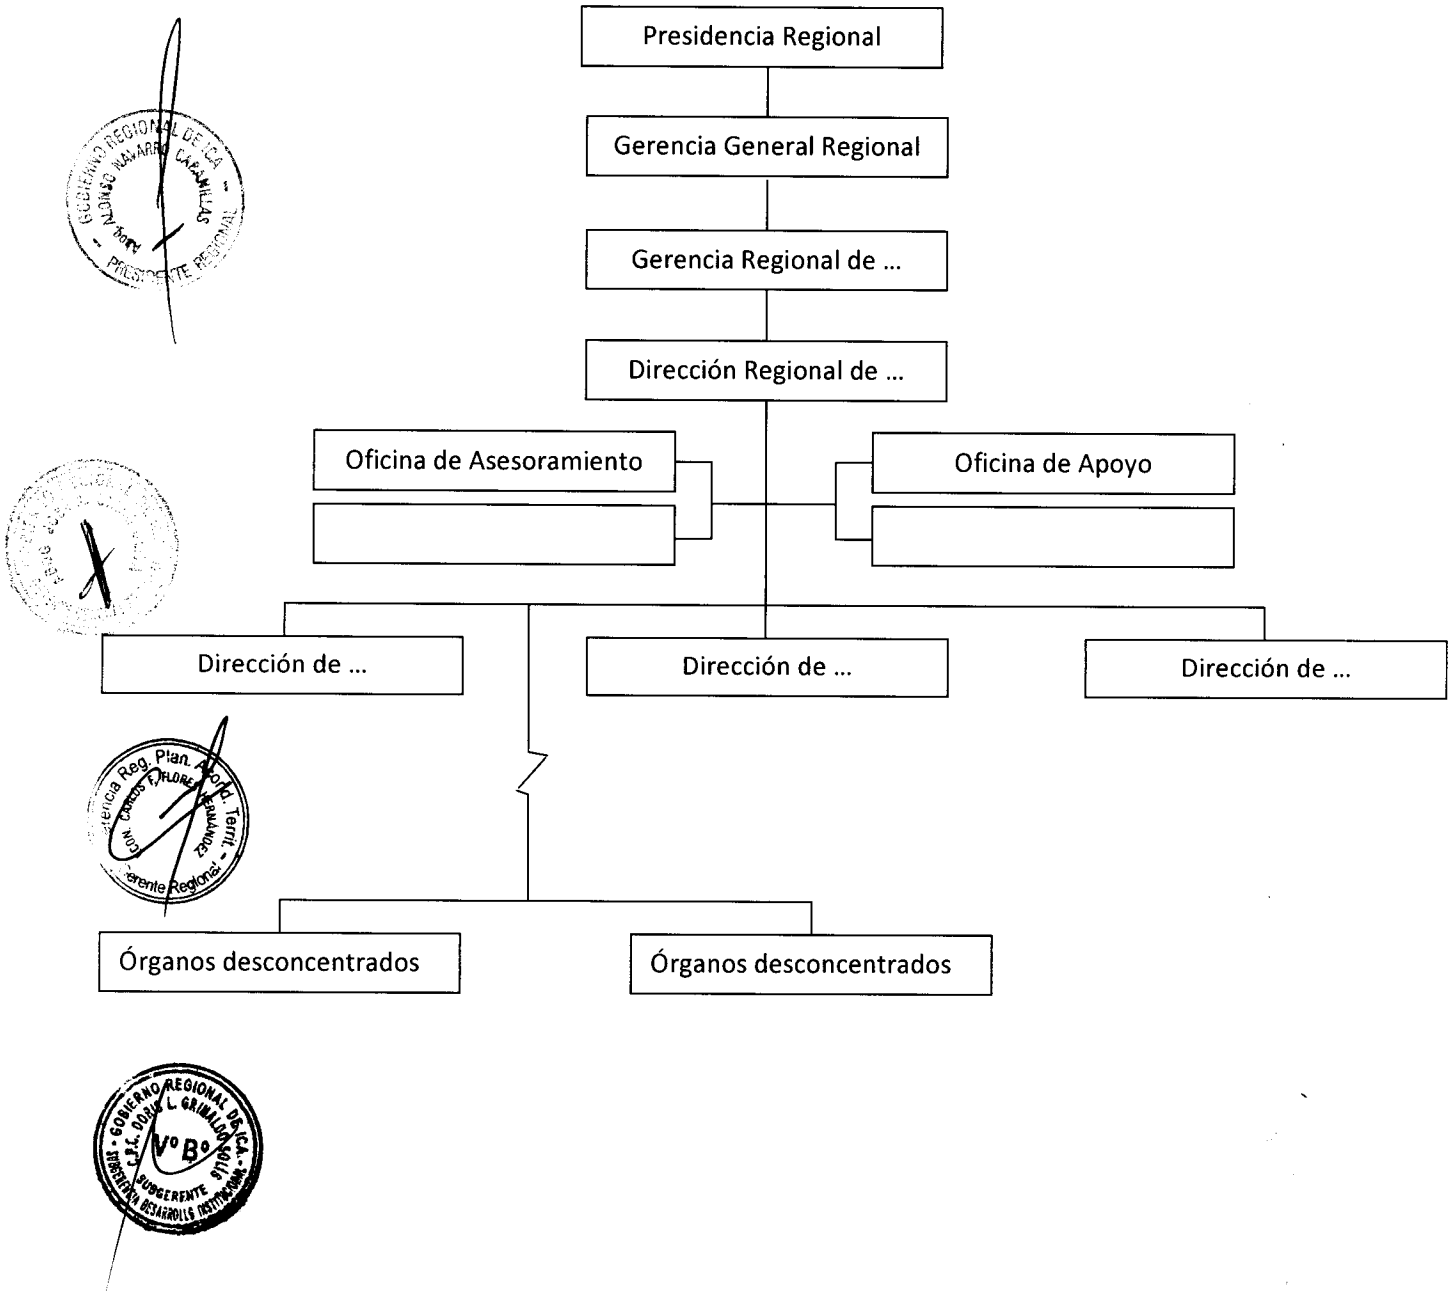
GOBIERNO REGIONAL DE ICA
Abog. ALONSO NAVARRO CABANILLAS
PRESIDENTE REGIONAL

Presidencia Regional

Gerencia General Regional

Gerencia Regional de ...

Dirección Regional de ...

Oficina de Asesoramiento

Oficina de Apoyo

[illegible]

Dirección de ...

Dirección de ...

Dirección de ...

Gerencia Reg. Plan. Acond. Territ.
Gerente Regional
CARLOS F. FLORES HERNANDEZ

Órganos desconcentrados

Órganos desconcentrados

GOBIERNO REGIONAL DE ICA
C.P.C. ODRIS L. GRIMALDO SOLIS
V° B°
SUBGERENTE
SUBGERENCIA DESARROLLO INSTITUCIONAL